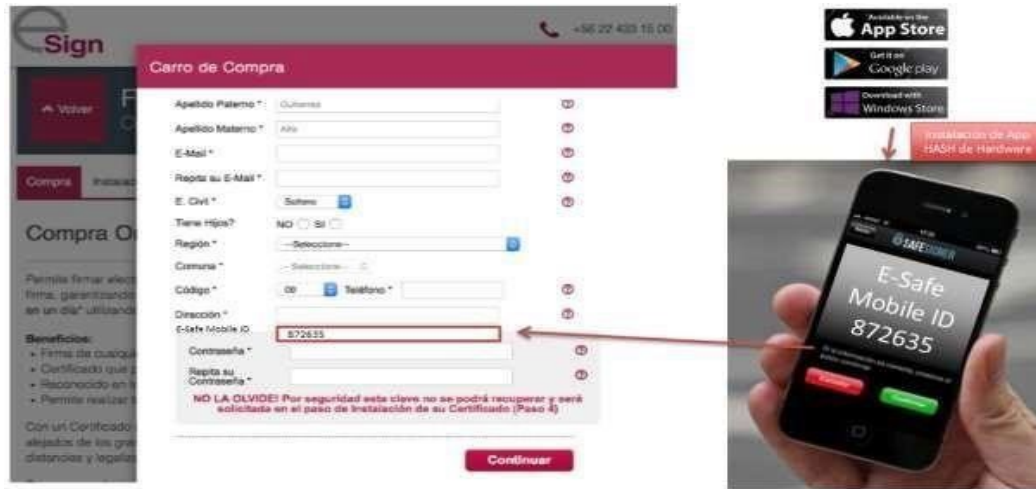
e Sign

+56 22 433 15 00

Volver

Compra

Compra O

Permite firmar elec firma, garantizando en un día* utilizand

Beneficios:
- Firma de cualqu
- Certificado que
- Reconocido en
- Permite realizar

Con un Certificado alejados de los gra distancias y legale

Carro de Compra

Apellido Paterno * Gutierrez

Apellido Materno * Alfa

E-Mail *

Repita su E-Mail *

E. Civil * Soltero

Tiene Hijos? NO SI

Región * --Seleccione--

Comuna * --Seleccione--

Código * 09 Teléfono *

Dirección *

E-Safe Mobile ID 872635

Contraseña *

Repita su Contraseña *

NO LA OLVIDE! Por seguridad esta clave no se podrá recuperar y será solicitada en el paso de Instalación de su Certificado (Paso 4)

Continuar

Available on the App Store

Get it on Google play

Download with Windows Store

Instalacion de App HASH de Hardware

SAFESIGNER

E-Safe Mobile ID 872635